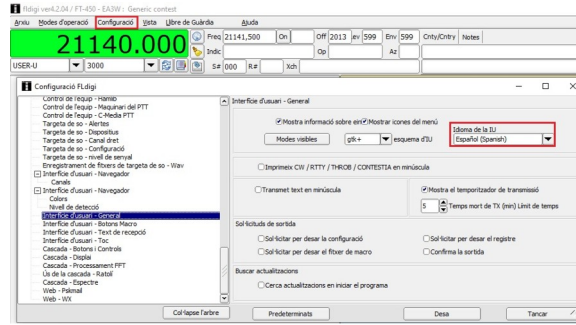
fldigi ver4.2.04 / FT-450 - EA3W : Generic contest

Arxiu  Modes d'operació  Configuració  Vista  Llibre de Guàrdia  Ajuda

21140.000

Freq 21141,500  On  Off 2013  ev 599  Env 599  Cnty/Cntry  Notes
Indic  Op  Az
USER-U  3000  S# 000  R#  Xch

Configuració FLdigi

Control de l'equip - Hamlib
Control de l'equip - Maquinari del PTT
Control de l'equip - C-Media PTT
Targeta de so - Alertes
Targeta de so - Dispositius
Targeta de so - Canal dret
Targeta de so - Configuració
Targeta de so - nivell de senyal
Enregistrament de fitxers de targeta de so - Wav
Interfície d'usuari - Navegador
Canals
Interfície d'usuari - Navegador
Colors
Nivell de detecció
Interfície d'usuari - General
Interfície d'usuari - Botons Macro
Interfície d'usuari - Text de recepció
Interfície d'usuari - Toc
Cascada - Botons i Controls
Cascada - Displai
Cascada - Processament FFT
Ús de la cascada - Ratolí
Cascada - Espectre
Web - Pskmail
Web - WX

Col·lapse l'arbre

Interfície d'usuari - General

Mostra informació sobre eina  Mostrar icones del menú
Modes visibles  gtk+  esquema d'IU
Idioma de la IU
Español (Spanish)

Imprimeix CW / RTTY / THROB / CONTESTIA en minúscula

Transmet text en minúscula
Mostra el temporitzador de transmissió
5  Temps mort de TX (min) Límit de temps

Sol·licituds de sortida
Sol·licitar per desar la configuració
Sol·licitar per desar el registre
Sol·licitar per desar el fitxer de macro
Confirma la sortida

Buscar actualitzacions
Cerca actualitzacions en iniciar el programa

Predeterminats  Desa  Tancar